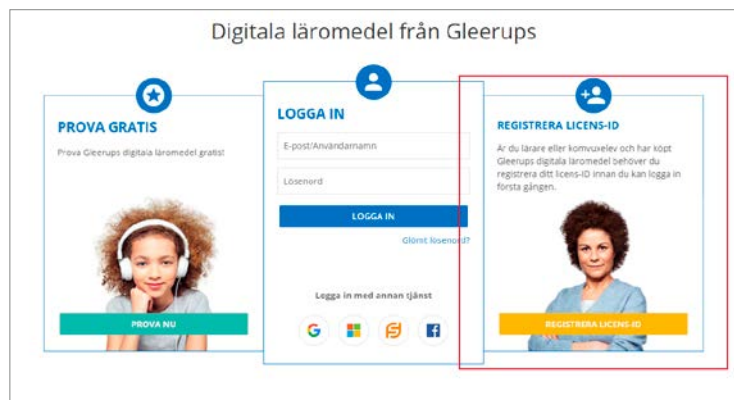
Digitala läromedel från Gleerups

PROVA GRATIS

Prova Gleerups digitala läromedel gratis!

PROVA NU

LOGGA IN

E-post/Användarnamn

Lösenord

LOGGA IN

Glömt lösenord?

Logga in med annan tjänst

REGISTRERA LICENS-ID

Är du lärare eller komvuxelev och har köpt Gleerups digitala läromedel behöver du registrera ditt licens-ID innan du kan logga in första gången.

REGISTRERA LICENS-ID